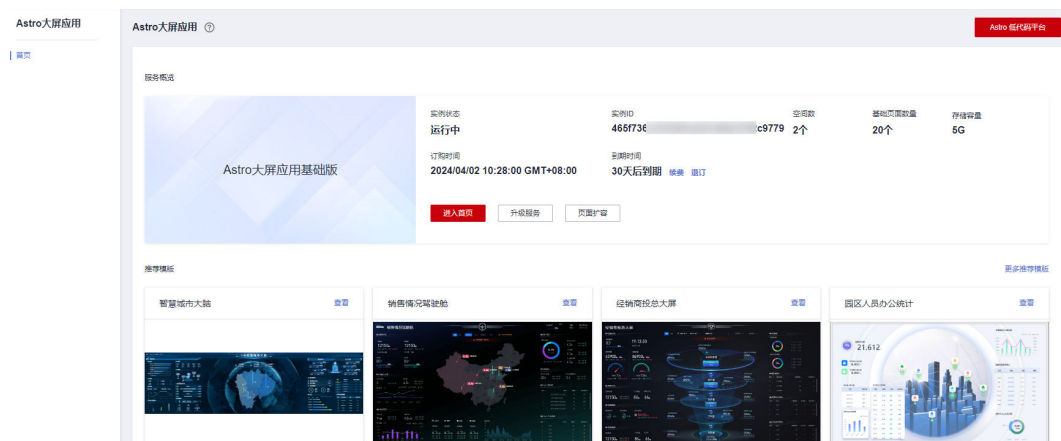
Astro大屏应用

首页

Astro大屏应用 ⓘ

Astro 低代码平台

服务概览

Astro大屏应用基础版

实例状态
运行中

实例ID
465f736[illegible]c9779

空间数
2个

基础页面数量
20个

存储容量
5G

订购时间
2024/04/02 10:28:00 GMT+08:00

到期时间
30天后到期 续费 退订

进入首页 升级服务 页面扩容

推荐模板

更多推荐模板

智慧城市大脑 查看

销售情况驾驶舱 查看

经销商投总大屏 查看

园区人员办公统计 查看

21,612